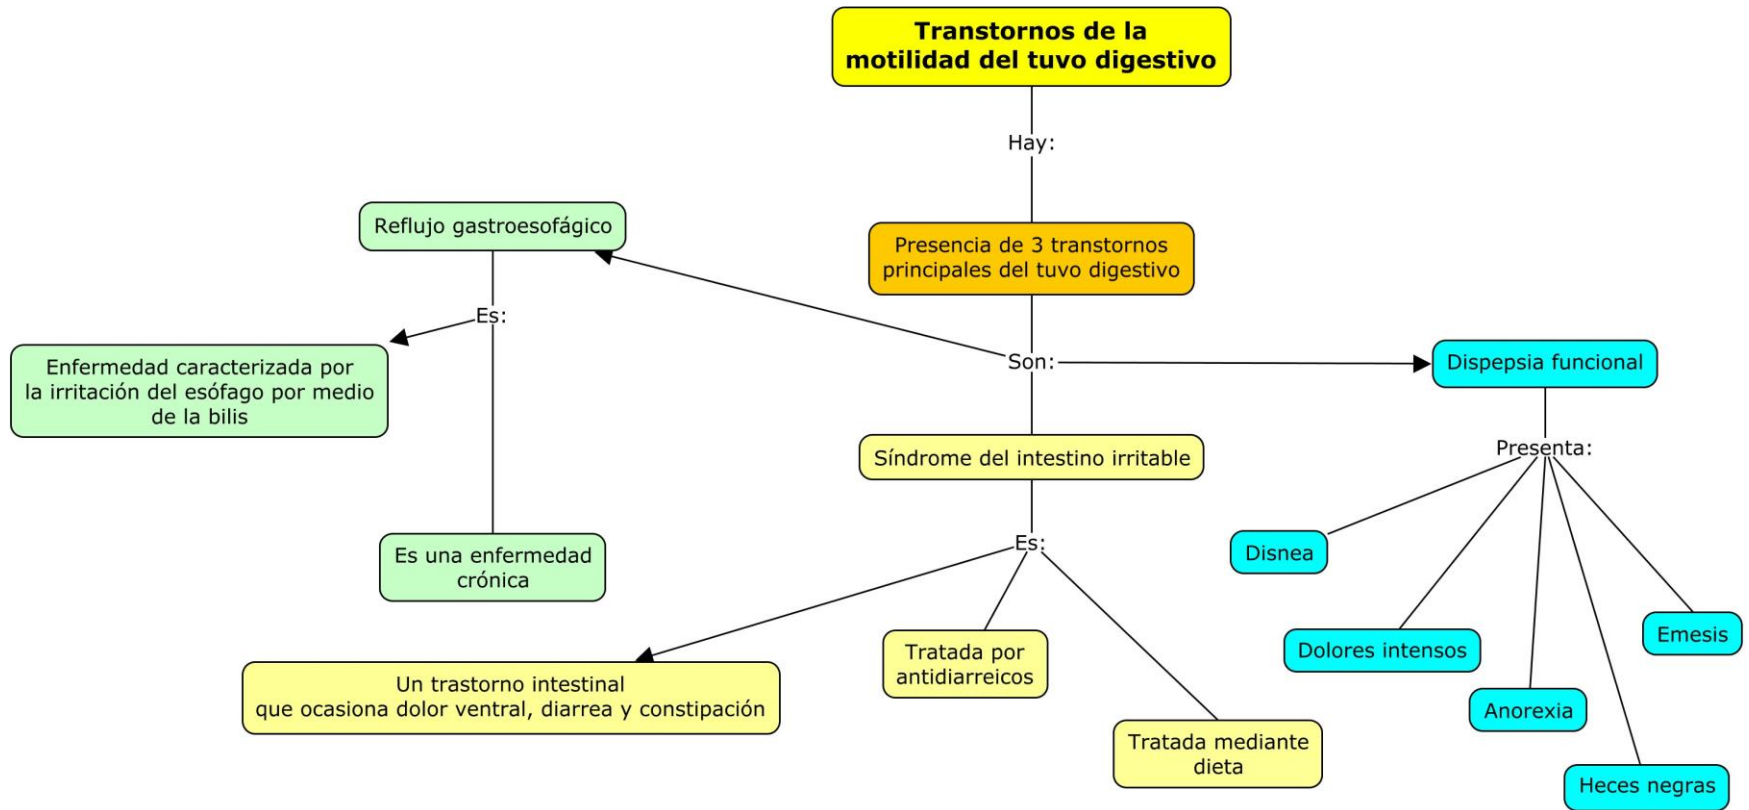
Transtornos de la motilidad del tuvo digestivo

Hay:

Presencia de 3 transtornos principales del tuvo digestivo

Son:

Reflujo gastroesofágico

Es:

Enfermedad caracterizada por la irritación del esófago por medio de la bilis

Es una enfermedad crónica

Síndrome del intestino irritable

Es:

Un trastorno intestinal que ocasiona dolor ventral, diarrea y constipación

Tratada por antidiarreicos

Tratada mediante dieta

Dispepsia funcional

Presenta:

Disnea

Dolores intensos

Anorexia

Heces negras

Emesis